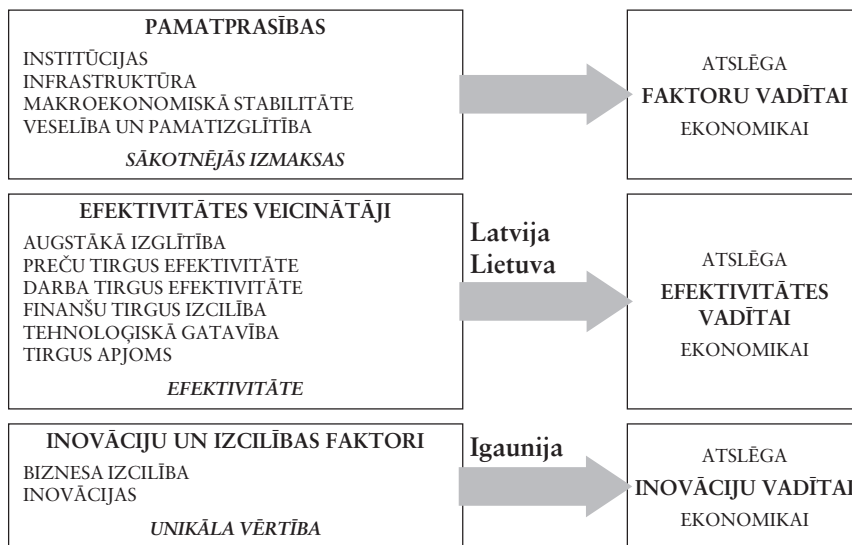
PAMATPRASĪBAS
INSTITŪCIJAS
INFRASTRUKTŪRA
MAKROEKONOMISKĀ STABILITĀTE
VESELĪBA UN PAMATIZGLĪTĪBA
SĀKOTNĒJĀS IZMAKSAS

ATSLĒGA
FAKTORU VADĪTAI
EKONOMIKAI

EFEKTIVITĀTES VEICINĀTĀJI
AUGSTĀKĀ IZGLĪTĪBA
PREČU TIRGUS EFEKTIVITĀTE
DARBA TIRGUS EFEKTIVITĀTE
FINANŠU TIRGUS IZCILĪBA
TEHNOLOĢISKĀ GATAVĪBA
TIRGUS APJOMS
EFEKTIVITĀTE

Latvija
Lietuva

ATSLĒGA
EFEKTIVITĀTES VADĪTAI
EKONOMIKAI

INOVĀCIJU UN IZCILĪBAS FAKTORI
BIZNESA IZCILĪBA
INOVĀCIJAS
UNIKĀLA VĒRTĪBA

Igaunija

ATSLĒGA
INOVĀCIJU VADĪTAI
EKONOMIKAI